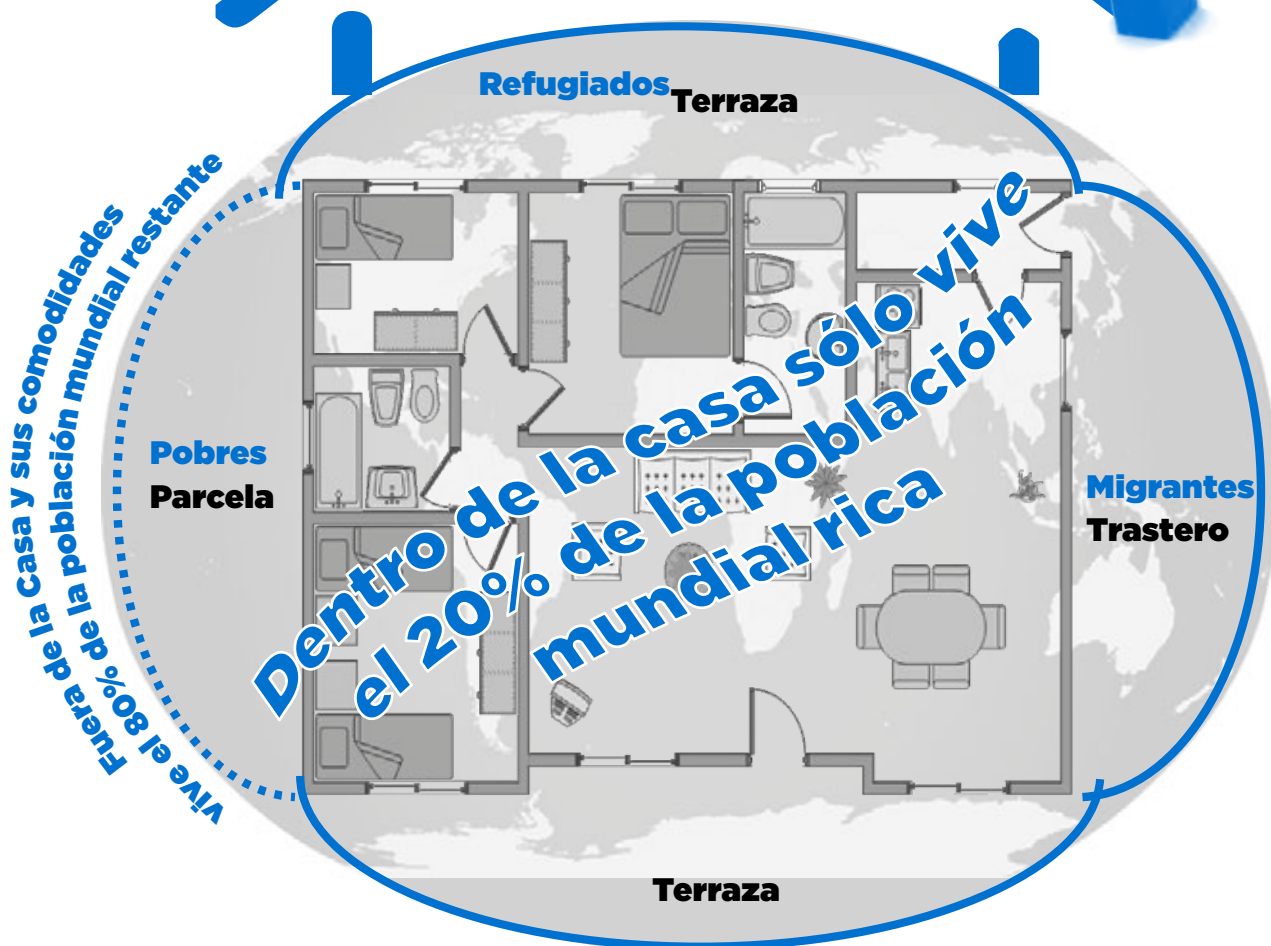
Refugiados Terraza

Fuera de la Casa y sus comodidades vive el 80% de la población mundial restante

Pobres
Parcela

Dentro de la casa sólo vive el 20% de la población mundial rica

Migrantes
Trastero

Terraza